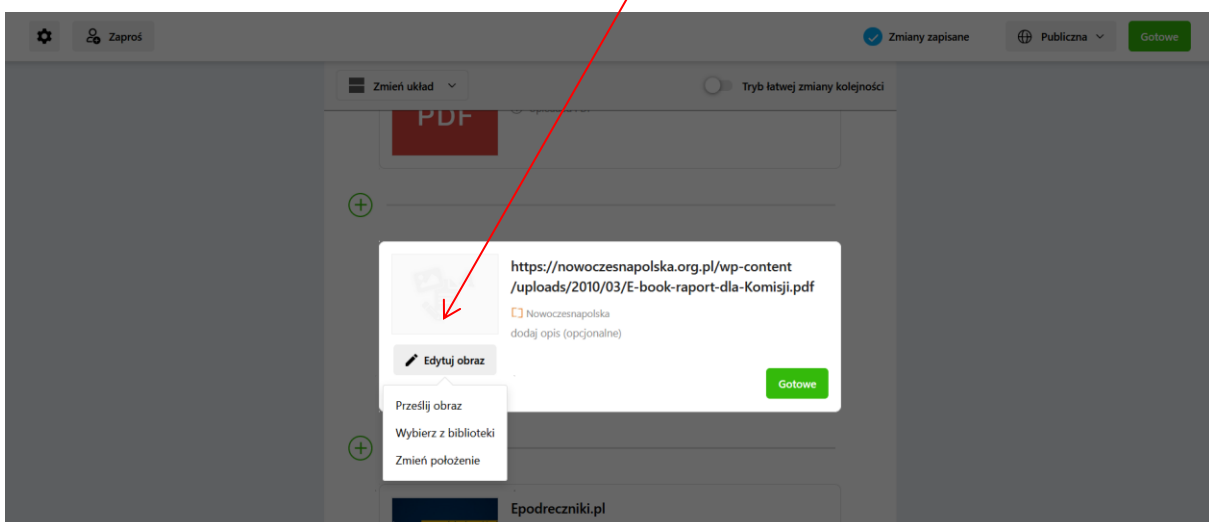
Zaproś

Zmiany zapisane

Publiczna

Gotowe

Zmień układ

Tryb łatwej zmiany kolejności

PDF

https://nowoczesnapolska.org.pl/wp-content/uploads/2010/03/E-book-raport-dla-Komisji.pdf

Nowoczesnapolska

dodaj opis (opcjonalne)

Edytuj obraz

Gotowe

Prześlij obraz

Wybierz z biblioteki

Zmień położenie

Epodreczniki.pl